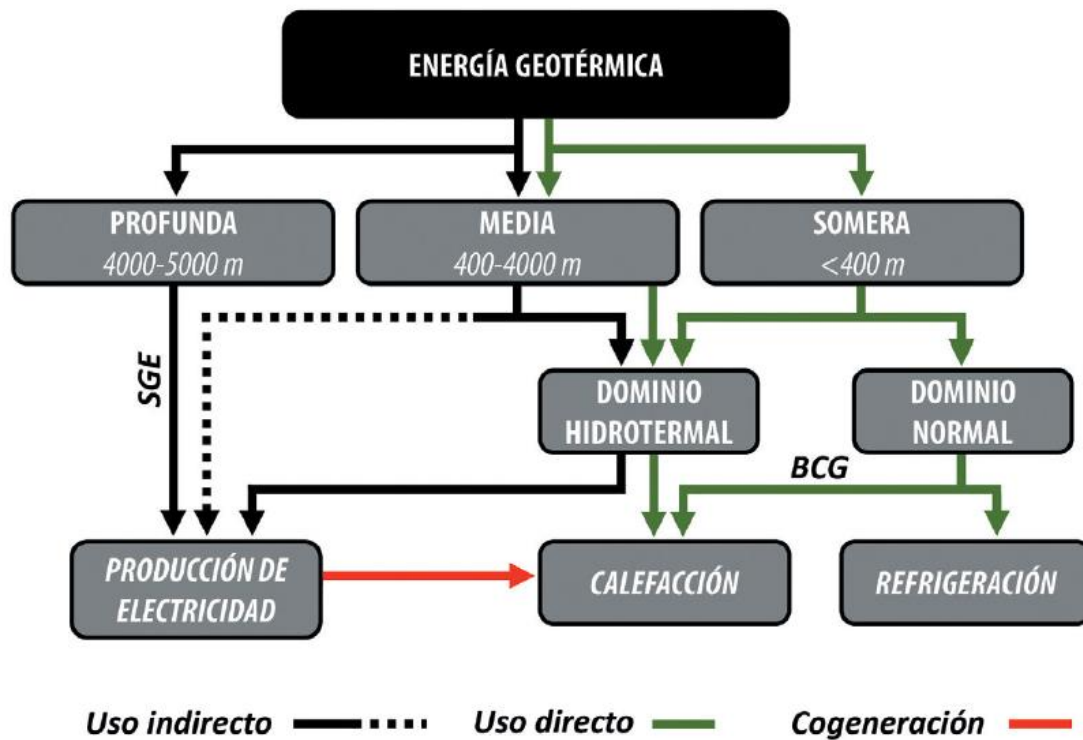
ENERGÍA GEOTÉRMICA

PROFUNDA
4000-5000 m

MEDIA
400-4000 m

SOMERA
<400 m

SGE

DOMINIO HIDROTERMAL

DOMINIO NORMAL

BCG

PRODUCCIÓN DE ELECTRICIDAD

CALEFACCIÓN

REFRIGERACIÓN

Uso indirecto

Uso directo

Cogeneración